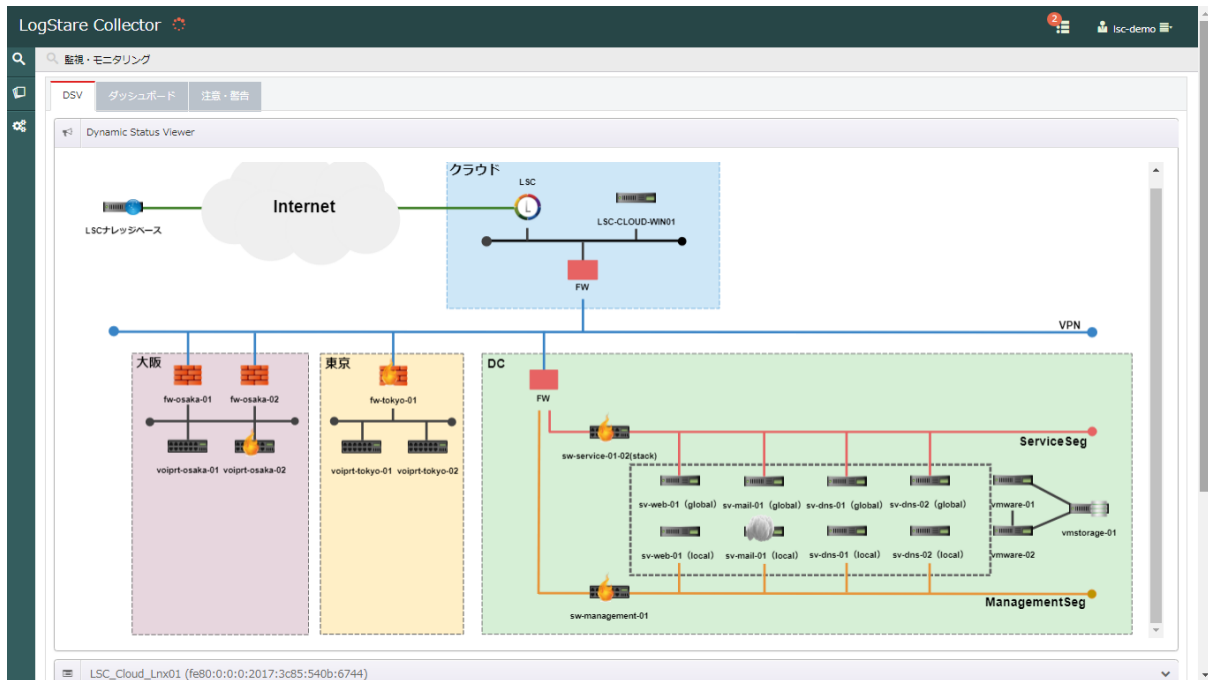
LogStare Collector

2

lsc-demo

監視・モニタリング

DSV

ダッシュボード

注意・警告

Dynamic Status Viewer

クラウド

LSC

LSC-CLOUD-WIN01

Internet

LSCナレッジベース

FW

VPN

大阪

fw-osaka-01

fw-osaka-02

voiprt-osaka-01

voiprt-osaka-02

東京

fw-tokyo-01

voiprt-tokyo-01

voiprt-tokyo-02

DC

FW

sw-service-01-02(stack)

ServiceSeg

sv-web-01 (global)

sv-mail-01 (global)

sv-dns-01 (global)

sv-dns-02 (global)

vmware-01

vmstorage-01

vmware-02

sv-web-01 (local)

sv-mail-01 (local)

sv-dns-01 (local)

sv-dns-02 (local)

sw-management-01

ManagementSeg

LSC_Cloud_Lnx01 (fe80:0:0:0:2017:3c85:540b:6744)